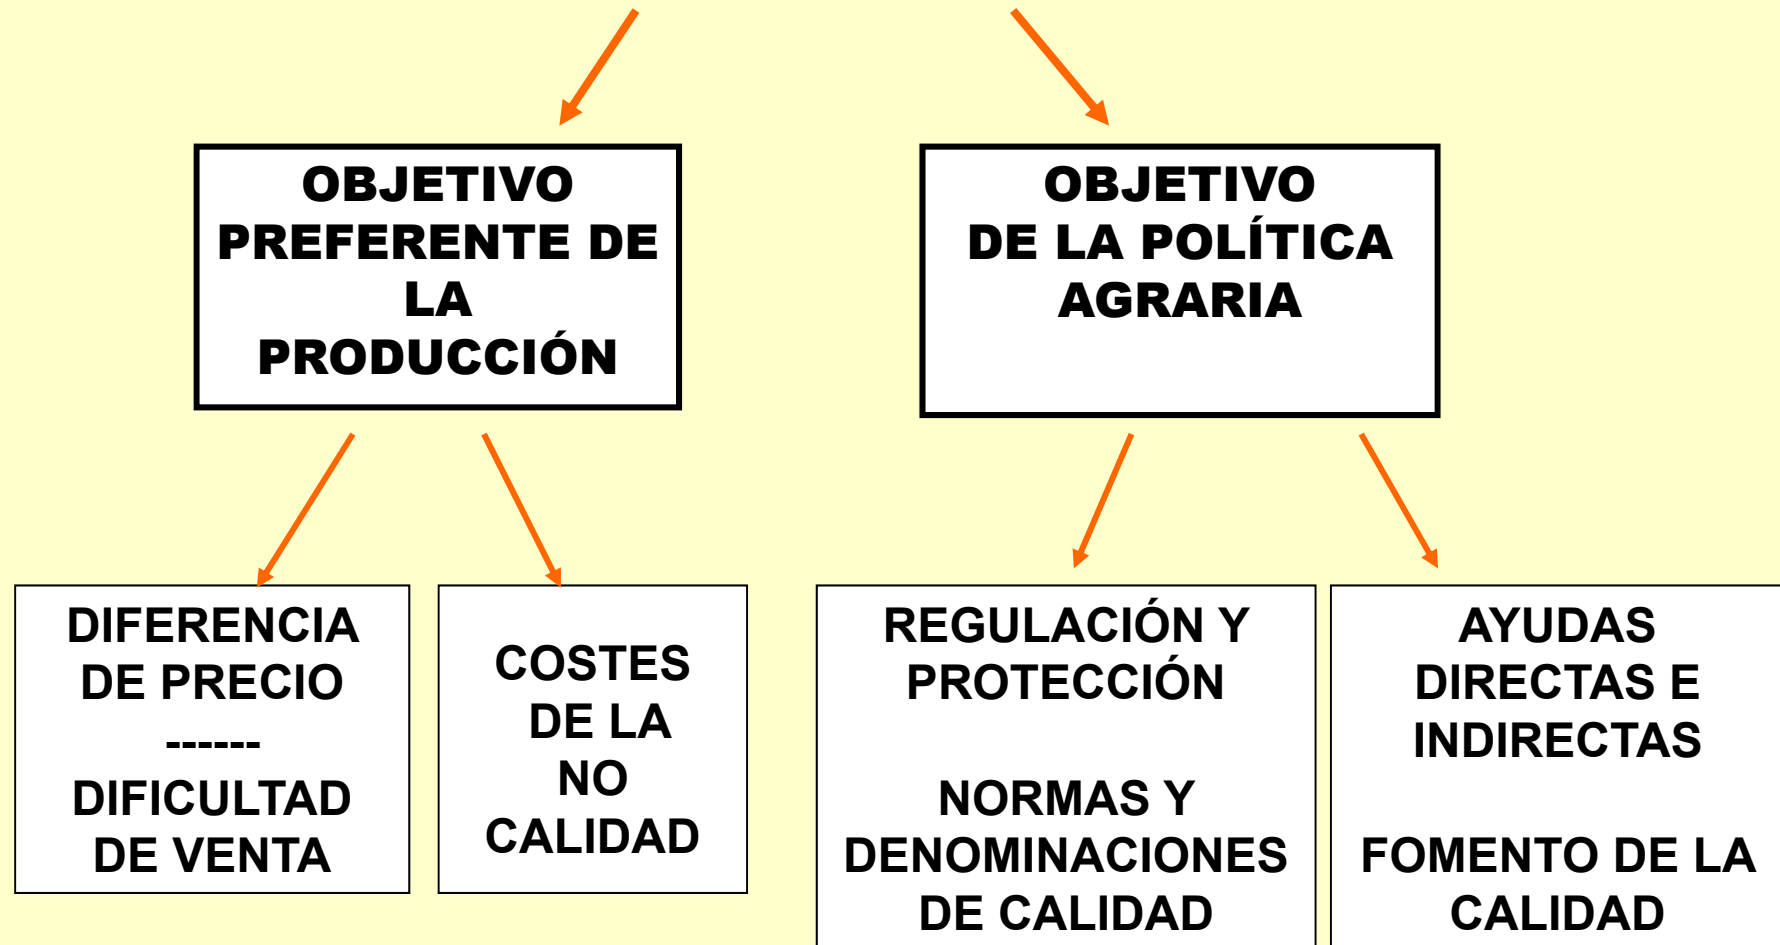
OBJETIVO PREFERENTE DE LA PRODUCCIÓN

OBJETIVO DE LA POLÍTICA AGRARIA

DIFERENCIA DE PRECIO
------
DIFICULTAD DE VENTA

COSTES DE LA NO CALIDAD

REGULACIÓN Y PROTECCIÓN

NORMAS Y DENOMINACIONES DE CALIDAD

AYUDAS DIRECTAS E INDIRECTAS

FOMENTO DE LA CALIDAD